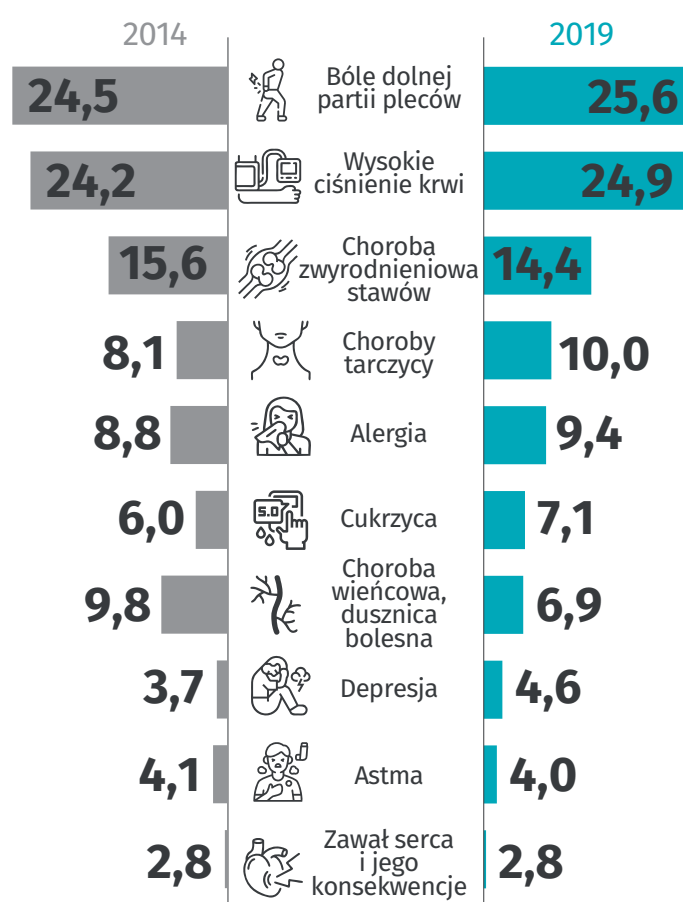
| 2014 | | 2019 |
|---|---|---|
| 24,5 | Bóle dolnej partii pleców | 25,6 |
| 24,2 | Wysokie ciśnienie krwi | 24,9 |
| 15,6 | Choroba zwyrodnieniowa stawów | 14,4 |
| 8,1 | Choroby tarczycy | 10,0 |
| 8,8 | Alergia | 9,4 |
| 6,0 | Cukrzyca | 7,1 |
| 9,8 | Choroba wieńcowa, dusznica bolesna | 6,9 |
| 3,7 | Depresja | 4,6 |
| 4,1 | Astma | 4,0 |
| 2,8 | Zawał serca i jego konsekwencje | 2,8 |

5.0